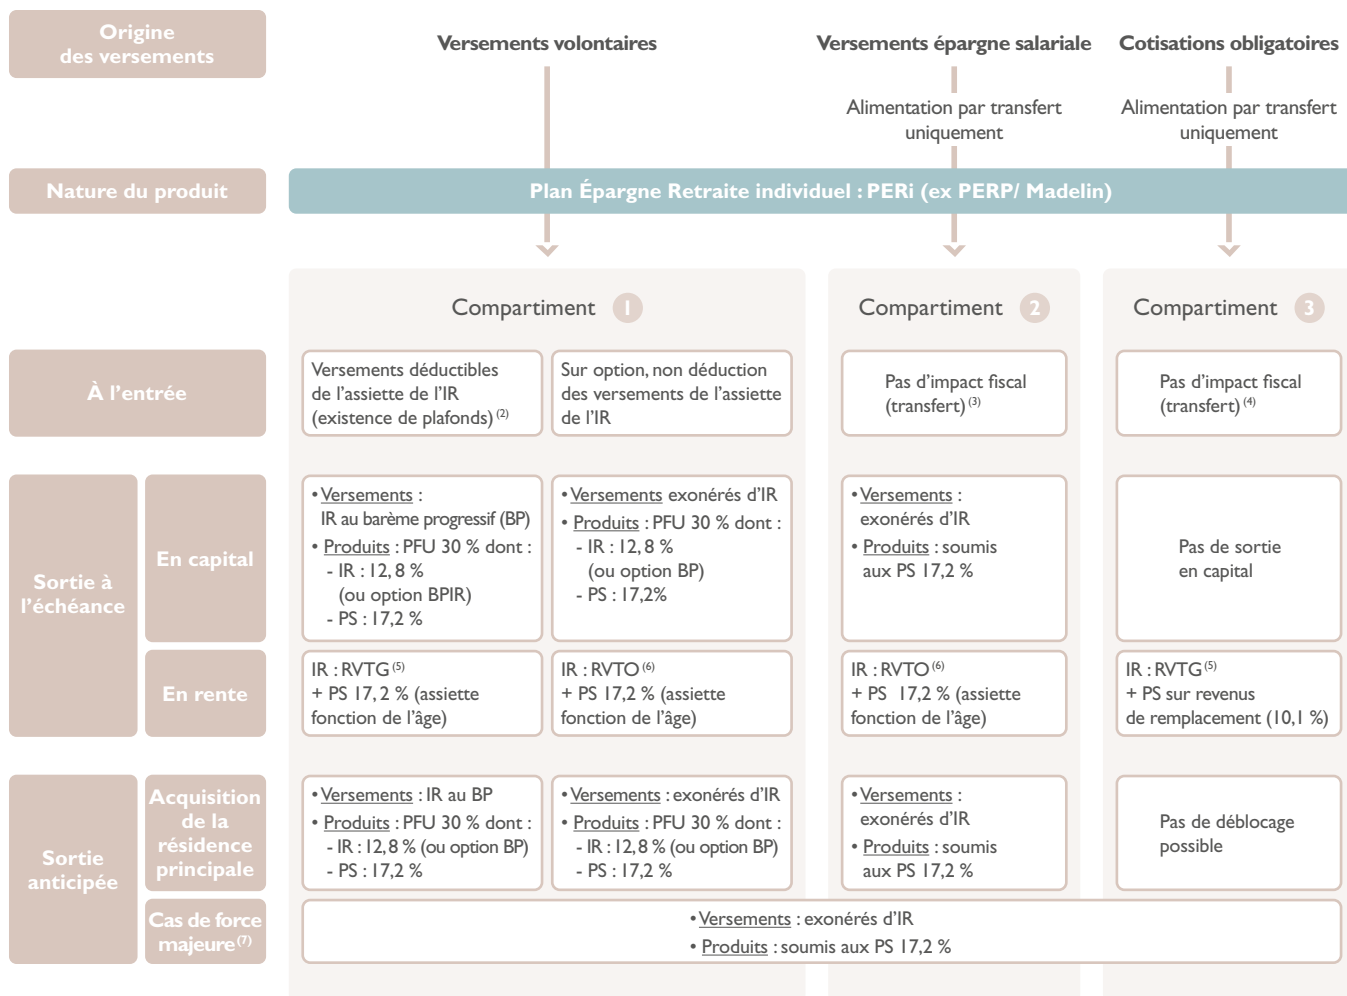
Origine des versements

Versements volontaires

Versements épargne salariale

Cotisations obligatoires

Alimentation par transfert uniquement

Alimentation par transfert uniquement

Nature du produit

Plan Épargne Retraite individuel : PERi (ex PERP/ Madelin)

Compartiment 1

Compartiment 2

Compartiment 3

À l'entrée

Versements déductibles de l'assiette de l'IR (existence de plafonds) $^{(2)}$

Sur option, non déduction des versements de l'assiette de l'IR

Pas d'impact fiscal (transfert) $^{(3)}$

Pas d'impact fiscal (transfert) $^{(4)}$

Sortie à l'échéance

En capital

• Versements : IR au barème progressif (BP)
• Produits : PFU 30 % dont :
- IR : 12,8 % (ou option BPIR)
- PS : 17,2 %

• Versements exonérés d'IR
• Produits : PFU 30 % dont :
- IR : 12,8 % (ou option BP)
- PS : 17,2%

• Versements : exonérés d'IR
• Produits : soumis aux PS 17,2 %

Pas de sortie en capital

En rente

IR : RVTG $^{(5)}$ + PS 17,2 % (assiette fonction de l'âge)

IR : RVTO $^{(6)}$ + PS 17,2 % (assiette fonction de l'âge)

IR : RVTO $^{(6)}$ + PS 17,2 % (assiette fonction de l'âge)

IR : RVTG $^{(5)}$ + PS sur revenus de remplacement (10,1 %)

Sortie anticipée

Acquisition de la résidence principale

• Versements : IR au BP
• Produits : PFU 30 % dont :
- IR : 12,8 % (ou option BP)
- PS : 17,2 %

• Versements : exonérés d'IR
• Produits : PFU 30 % dont :
- IR : 12,8 % (ou option BP)
- PS : 17,2 %

• Versements : exonérés d'IR
• Produits : soumis aux PS 17,2 %

Pas de déblocage possible

Cas de force majeure $^{(7)}$

• Versements : exonérés d'IR
• Produits : soumis aux PS 17,2 %